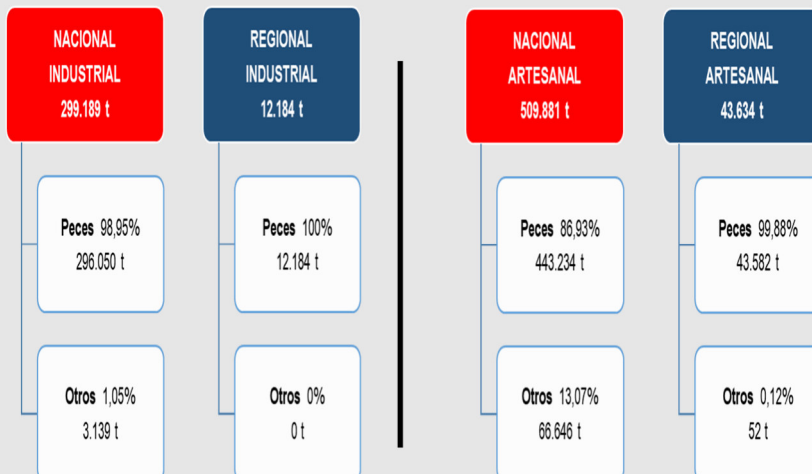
NACIONAL INDUSTRIAL
299.189 t

Peces 98,95%
296.050 t

Otros 1,05%
3.139 t

REGIONAL INDUSTRIAL
12.184 t

Peces 100%
12.184 t

Otros 0%
0 t

NACIONAL ARTESANAL
509.881 t

Peces 86,93%
443.234 t

Otros 13,07%
66.646 t

REGIONAL ARTESANAL
43.634 t

Peces 99,88%
43.582 t

Otros 0,12%
52 t